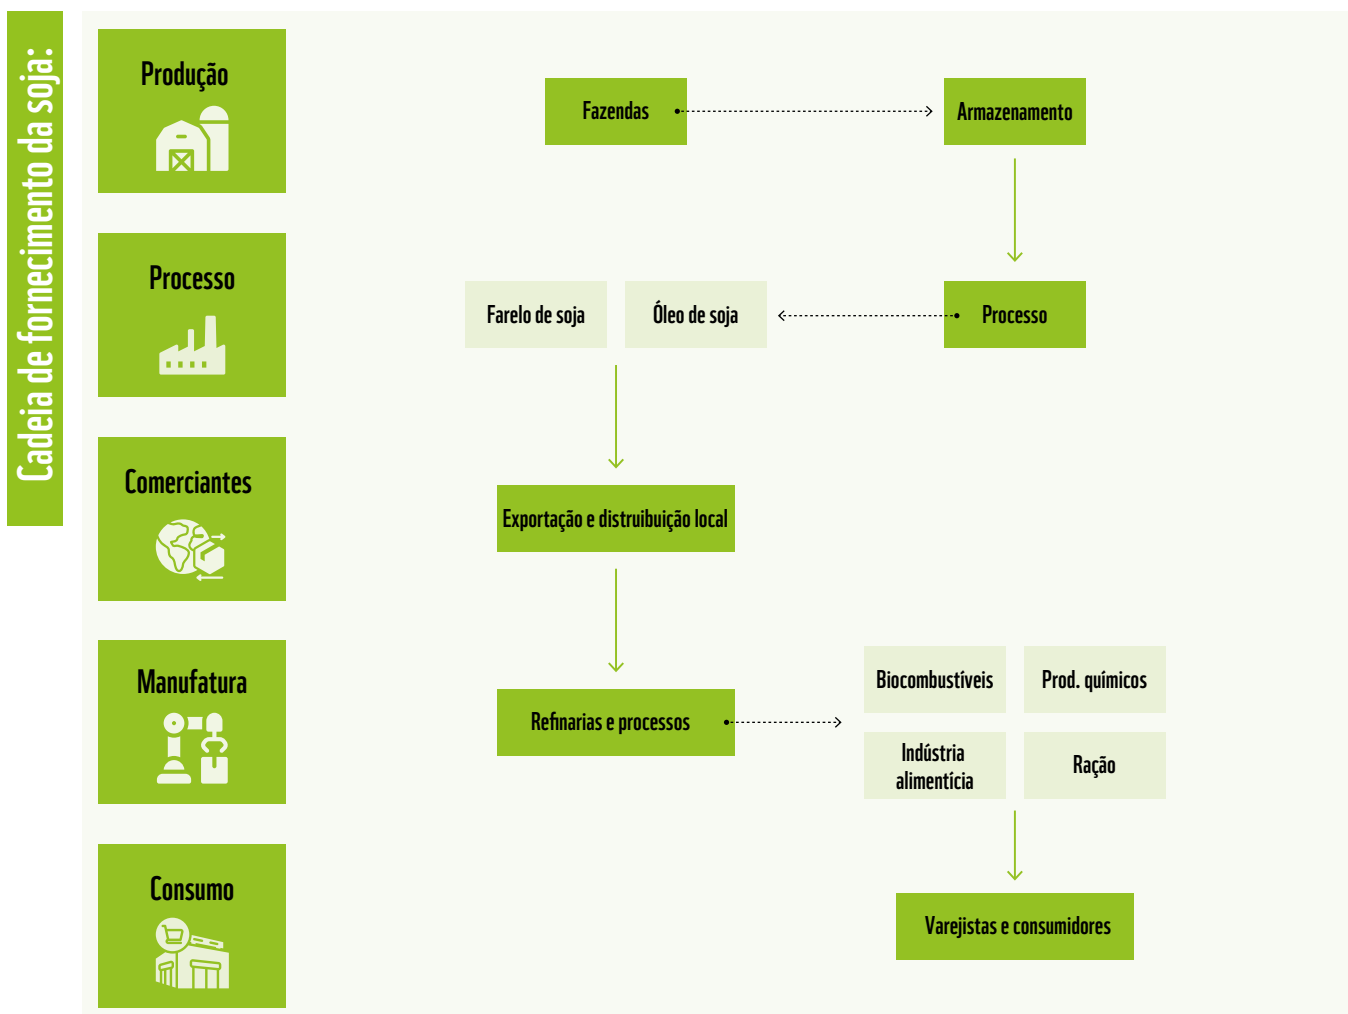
Cadeia de fornecimento da soja:

Produção

Processo

Comerciantes

Manufatura

Consumo

Fazendas

Armazenamento

Farelo de soja

Óleo de soja

Processo

Exportação e distruibuição local

Biocombustíveis

Prod. químicos

Refinarias e processos

Indústria alimentícia

Ração

Varejistas e consumidores